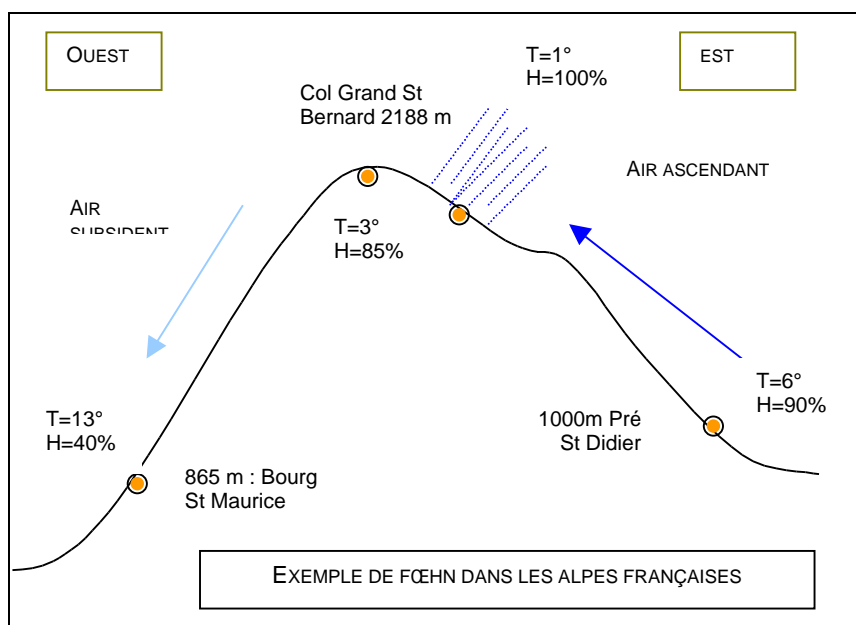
OUEST

EST

T=1°
H=100%

Col Grand St
Bernard 2188 m

AIR ASCENDANT

AIR
SUBSIDENT

T=3°
H=85%

T=6°
H=90%

T=13°
H=40%

1000m Pré
St Didier

865 m : Bourg
St Maurice

EXEMPLE DE FŒHN DANS LES ALPES FRANÇAISES